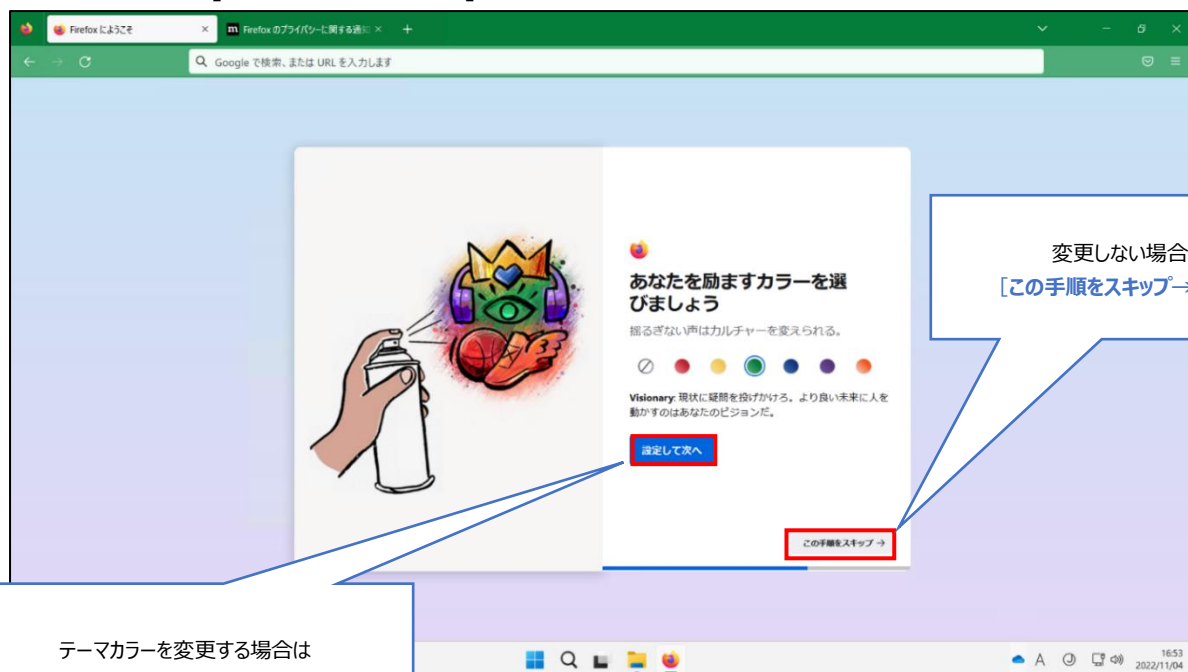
Firefox にようこそ
Firefox のプライバシーに関する通知
Google で検索、または URL を入力します

あなたを励ますカラーを選びましょう
揺るぎない声はカルチャーを変えられる。

Visionary: 現状に疑問を投げかけろ。より良い未来に人を動かすのはあなたのビジョンだ。

設定して次へ

この手順をスキップ →

変更しない場合
[この手順をスキップ→

テーマカラーを変更する場合は

16:53
2022/11/04